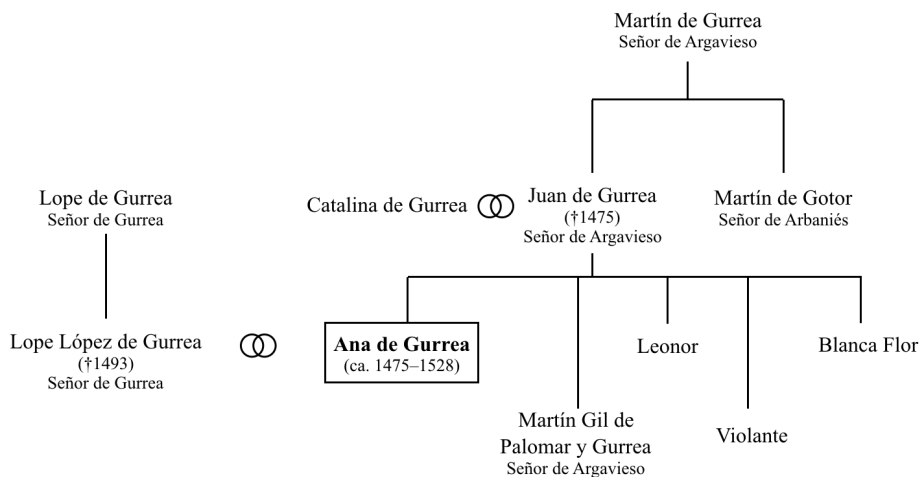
Martín de Gurrea
Señor de Argavieso

Lope de Gurrea
Señor de Gurrea

Catalina de Gurrea

Juan de Gurrea
(†1475)
Señor de Argavieso

Martín de Gotor
Señor de Arbaniés

Lope López de Gurrea
(†1493)
Señor de Gurrea

**Ana de Gurrea**
(ca. 1475–1528)

Leonor

Blanca Flor

Martín Gil de Palomar y Gurrea
Señor de Argavieso

Violante